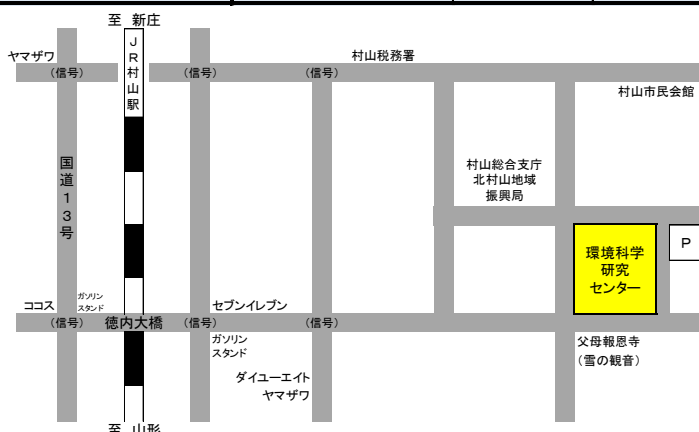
至 新庄

ヤマザワ

JR村山駅

(信号)

(信号)

(信号)

村山税務署

村山市民会館

国道13号

村山総合支庁
北村山地域
振興局

環境科学
研究
センター

P

ココス

ガソリン
スタンド

セブンイレブン

(信号)

徳内大橋

(信号)

(信号)

ガソリン
スタンド

父母報恩寺
(雪の観音)

ダイユーエイト
ヤマザワ

至 山形